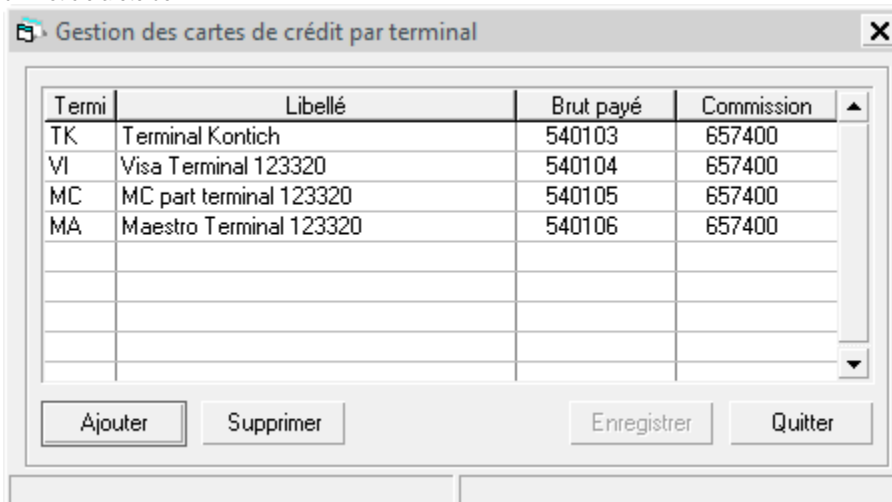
Gestion des cartes de crédit par terminal

| Termi | Libellé | Brut payé | Commission |
|---|---|---|---|
| TK | Terminal Kontich | 540103 | 657400 |
| VI | Visa Terminal 123320 | 540104 | 657400 |
| MC | MC part terminal 123320 | 540105 | 657400 |
| MA | Maestro Terminal 123320 | 540106 | 657400 |

Ajouter Supprimer Enregistrer Quitter